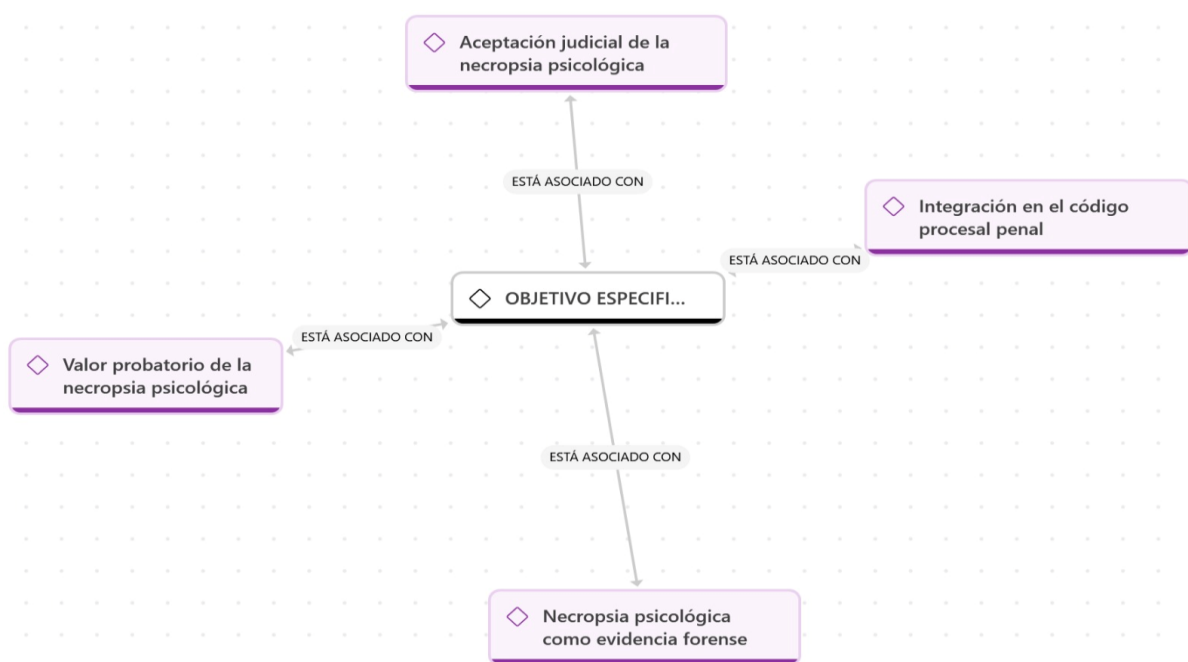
Aceptación judicial de la necropsia psicológica

ESTÁ ASOCIADO CON

Integración en el código procesal penal

ESTÁ ASOCIADO CON

OBJETIVO ESPECIFI...

ESTÁ ASOCIADO CON

Valor probatorio de la necropsia psicológica

ESTÁ ASOCIADO CON

Necropsia psicológica como evidencia forense